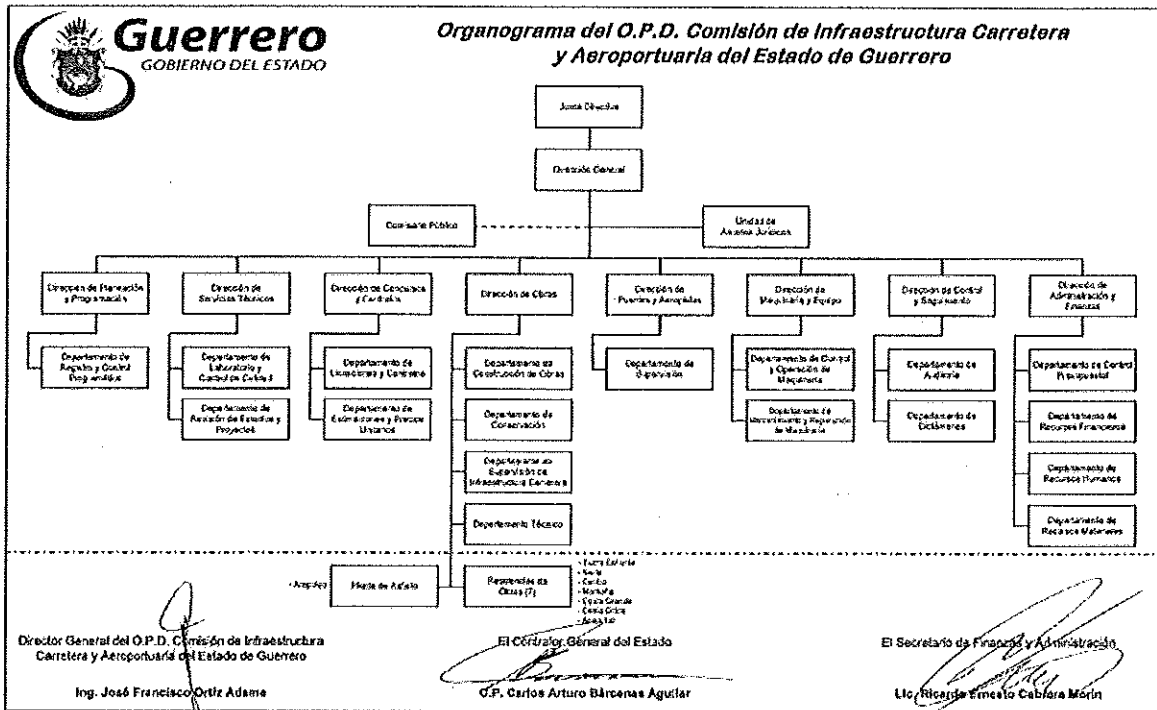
Guerrero
GOBIERNO DEL ESTADO

Organograma del O.P.D. Comisión de Infraestructura Carretera y Aeroportuaria del Estado de Guerrero

Junta Directiva

Dirección General

Comisario Público

Unidad de Asuntos Jurídicos

Dirección de Planeación y Programación

Departamento de Registro y Control Programático

Dirección de Servicios Técnicos

Departamento de Laboratorio y Control de Calidad

Departamento de Revisión de Estudios y Proyectos

Dirección de Concursos y Contratos

Departamento de Licitaciones y Contratos

Departamento de Estimaciones y Precios Unitarios

Dirección de Obras

Departamento de Construcción de Obras

Departamento de Conservación

Departamento de Supervisión de Infraestructura Carretera

Departamento Técnico

Residencias de Obras (7)

- Tierra Caliente
- Norte
- Centro
- Montaña
- Costa Grande
- Costa Chica
- Acapulco

Planta de Asfalto

- Acapulco

Dirección de Puertos y Aeropistas

Departamento de Supervisión

Dirección de Maquinaria y Equipo

Departamento de Control y Operación de Maquinaria

Departamento de Mantenimiento y Reparación de Maquinaria

Dirección de Control y Seguimiento

Departamento de Auditoría

Departamento de Dictámenes

Dirección de Administración y Finanzas

Departamento de Control Presupuestal

Departamento de Recursos Financieros

Departamento de Recursos Humanos

Departamento de Recursos Materiales

Director General del O.P.D. Comisión de Infraestructura Carretera y Aeroportuaria del Estado de Guerrero

Ing. José Francisco Ortiz Adame

El Contralor General del Estado

C.P. Carlos Arturo Bárcenas Aguilar

El Secretario de Finanzas y Administración

Lic. Ricardo Ernesto Cabrera Morín